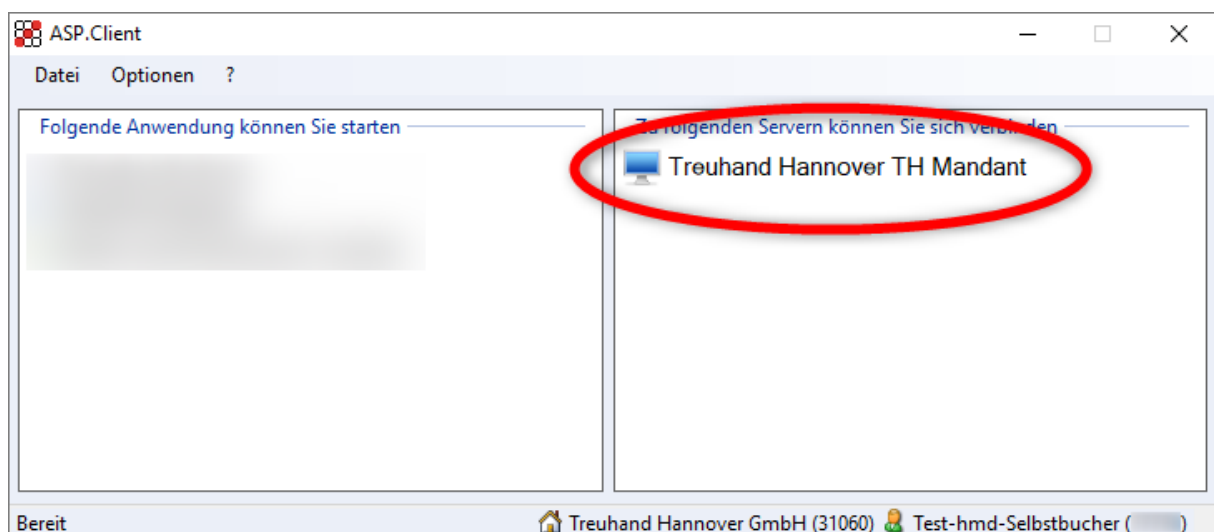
ASP.Client

Datei Optionen ?

Folgende Anwendung können Sie starten

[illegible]

Zu folgenden Servern können Sie sich verbinden

Treuhand Hannover TH Mandant

Bereit

Treuhand Hannover GmbH (31060) Test-hmd-Selbstbucher ([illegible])